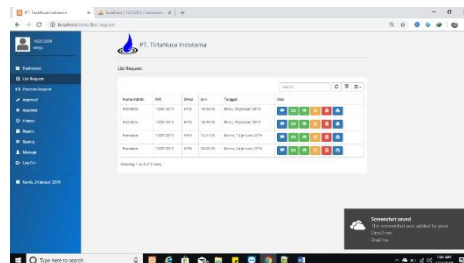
PT. TirtaNusa Indotama
List Request

| Nama Admin | NIK | Divisi | Jam | Tanggal | Aksi |
|---|---|---|---|---|---|
| Fransiskus | 13000 3015 | SAKO | 16:30:00 | Rabu, 09 Januari 2019 | |
| Fransiskus | 13000 3015 | SAKO | 16:30:00 | Rabu, 09 Januari 2019 | |
| Fransiskus | 13000 3015 | SAKO | 16:51:00 | Sabtu, 12 Januari 2019 | |
| Fransiskus | 13000 3015 | SAKO | 03:30:00 | Sabtu, 12 Januari 2019 | |

Showing 1 to 4 of 4 rows

Dashboard
List Request
Approval
Rejected
Proses
Report
Setting
Manage
Log Out

Sabtu, 26 Januari 2019

Screenshot saved
The screenshot was added to your OneDrive.
OneDrive

Type here to search